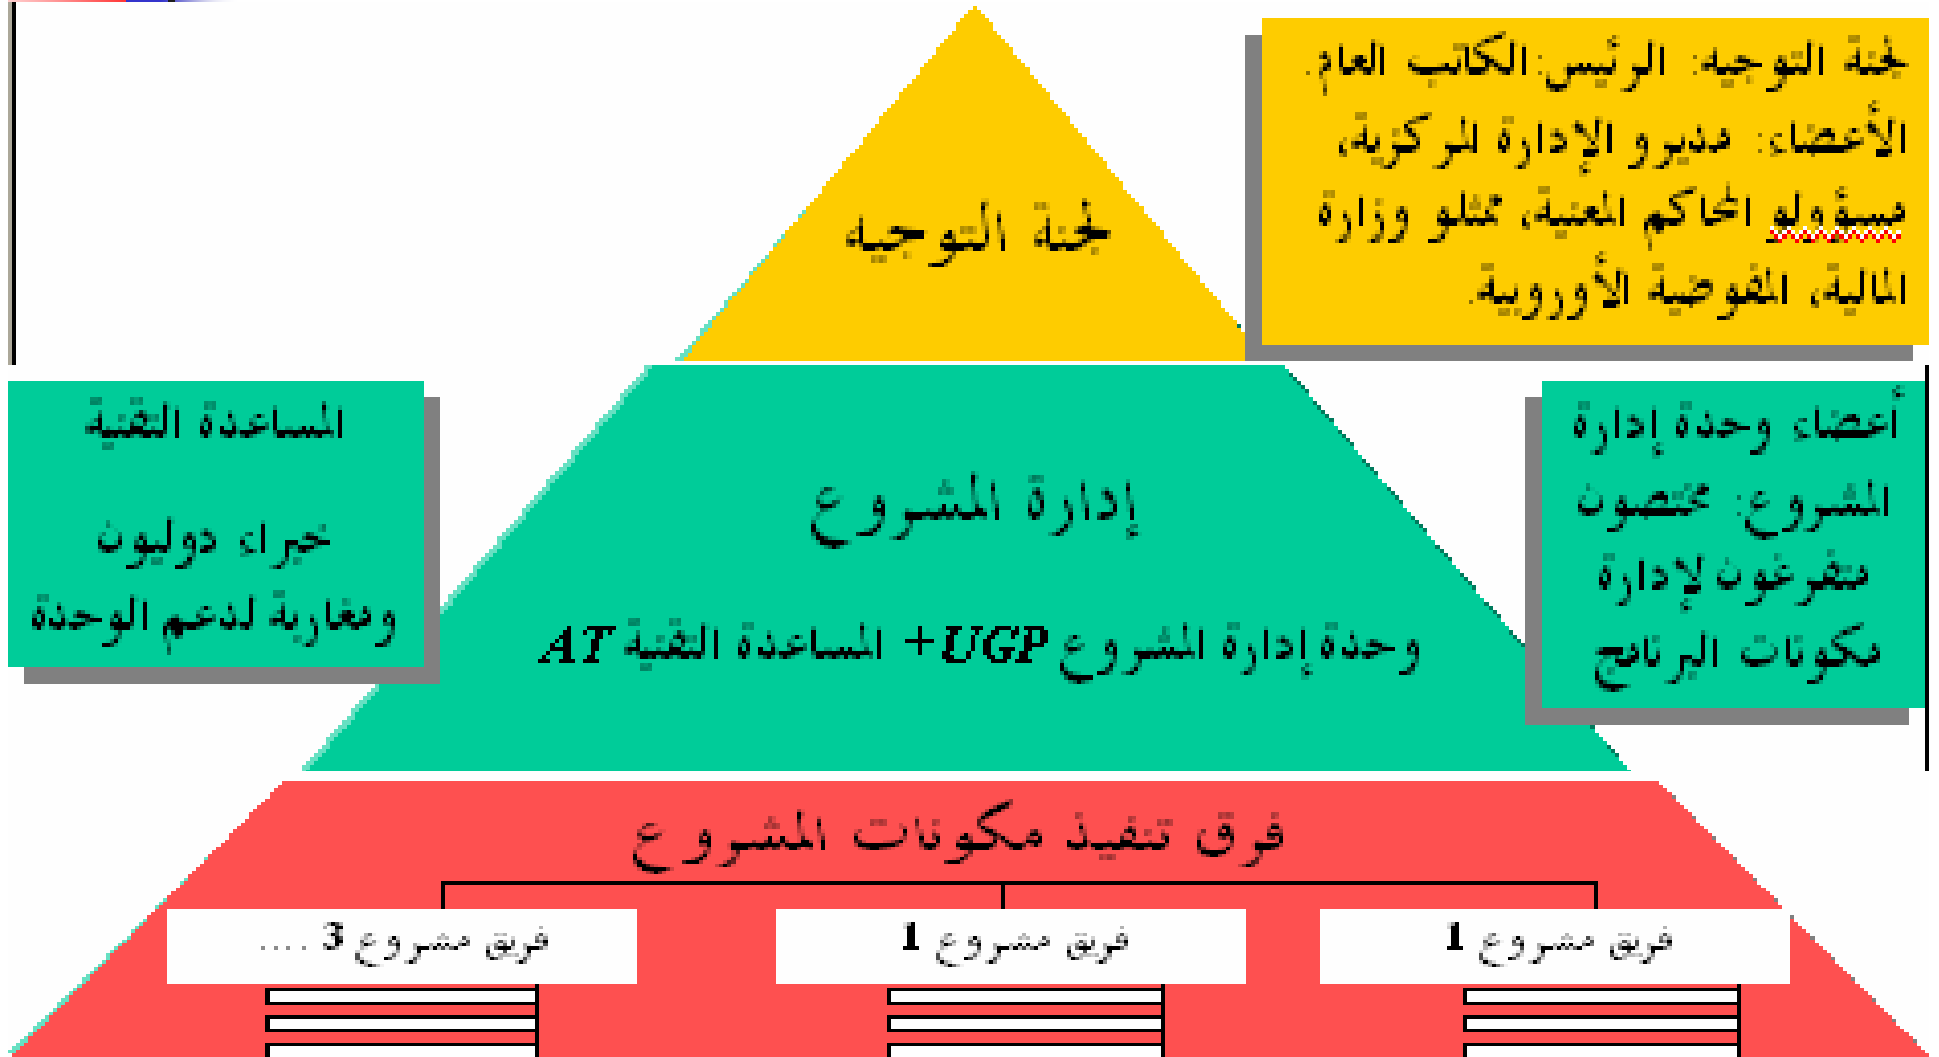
لجنة التوجيه: الرئيس: الكاتب العام.
الأعضاء: مديرو الإدارة المركزية، مسؤولو المحاكم المعنية، ممثلو وزارة المالية، المفوضية الأوروبية.

لجنة التوجيه

المساعدة التقنية

خبراء دوليون ومغاربة لدعم الوحدة

إدارة المشروع

وحدة إدارة المشروع UGP+ المساعدة التقنية AT

أعضاء وحدة إدارة المشروع: مختصون متفرغون لإدارة مكونات البرنامج

فرق تنفيذ مكونات المشروع

فريق مشروع 1

فريق مشروع 1

فريق مشروع 3 ....